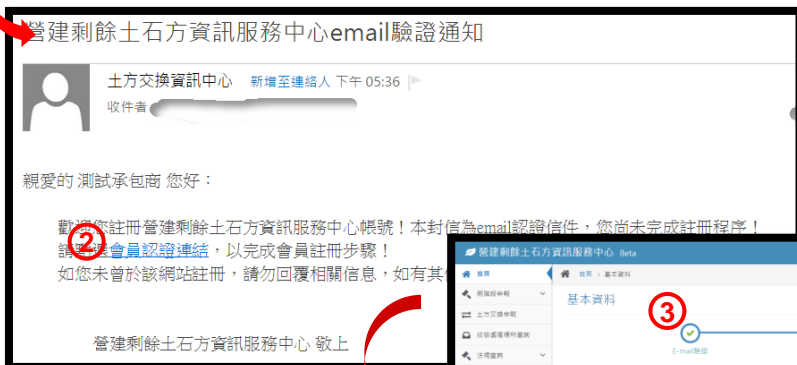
營建剩餘土石方資訊服務中心email驗證通知

土方交換資訊中心 新增至連絡人 下午 05:36
收件者 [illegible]

親愛的 測試承包商 您好：

歡迎您註冊營建剩餘土石方資訊服務中心帳號！本封信為email認證信件，您尚未完成註冊程序！
請點選會員認證連結，以完成會員註冊步驟！
如您未曾於該網站註冊，請勿回覆相關信息，如有其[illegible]

營建剩餘土石方資訊服務中心 敬上

2

營建剩餘土石方資訊服務中心 Beta
首頁
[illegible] 首頁 > 基本資料
基本資料
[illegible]
土方交換申報
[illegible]
法規查詢
3
E-mail驗證